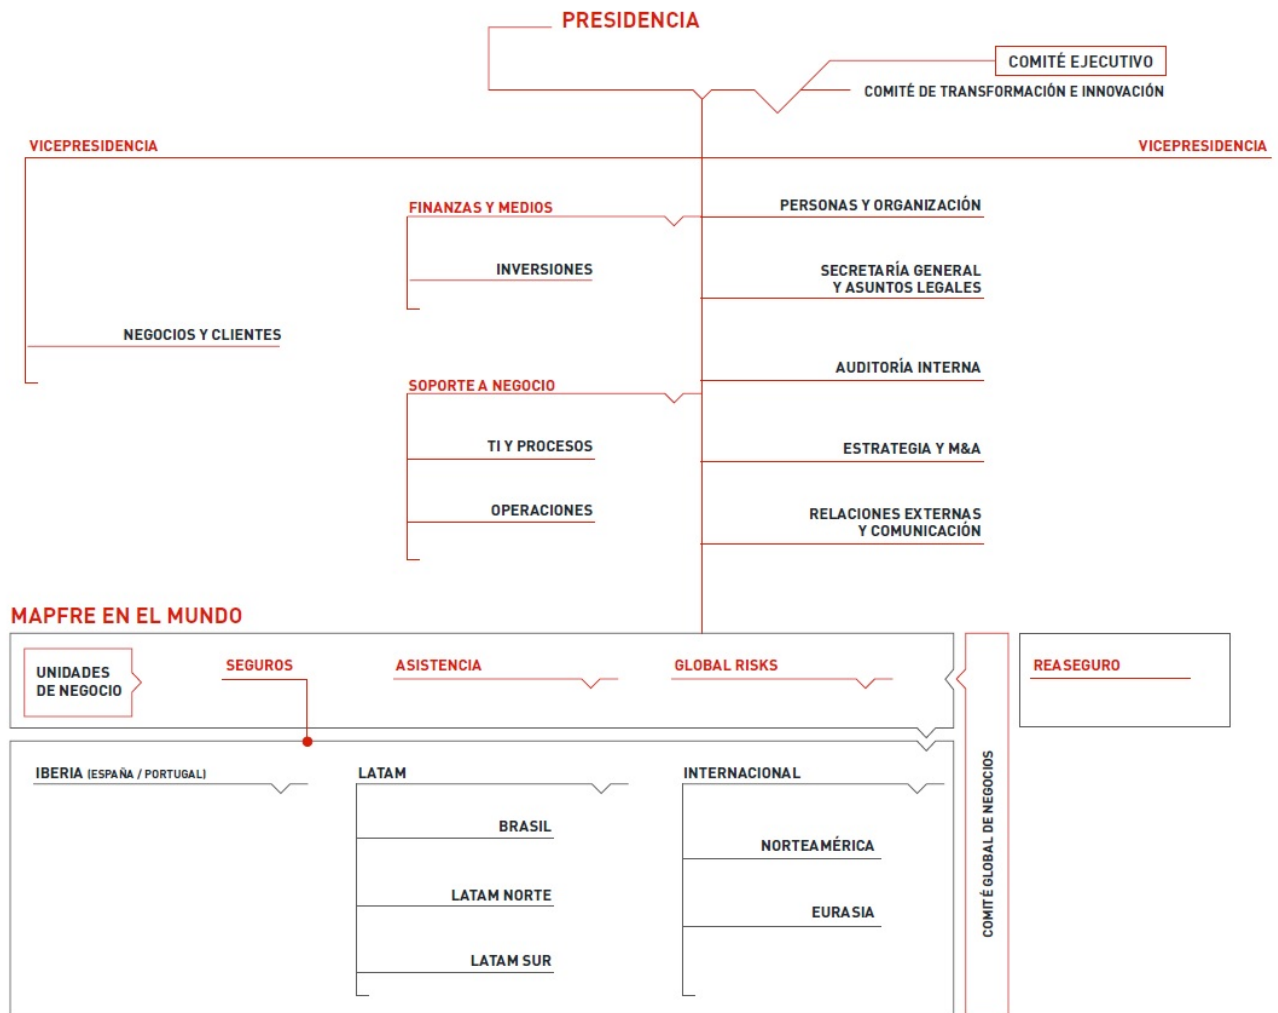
PRESIDENCIA

COMITÉ EJECUTIVO

COMITÉ DE TRANSFORMACIÓN E INNOVACIÓN

VICEPRESIDENCIA

VICEPRESIDENCIA

FINANZAS Y MEDIOS

INVERSIONES

PERSONAS Y ORGANIZACIÓN

SECRETARÍA GENERAL Y ASUNTOS LEGALES

NEGOCIOS Y CLIENTES

AUDITORÍA INTERNA

SOPORTE A NEGOCIO

TI Y PROCESOS

ESTRATEGIA Y M&A

OPERACIONES

RELACIONES EXTERNAS Y COMUNICACIÓN

MAPFRE EN EL MUNDO

UNIDADES DE NEGOCIO

SEGUROS

ASISTENCIA

GLOBAL RISKS

REASEGURO

IBERIA (ESPAÑA / PORTUGAL)

LATAM

BRASIL

LATAM NORTE

LATAM SUR

INTERNACIONAL

NORTEAMÉRICA

EURASIA

COMITÉ GLOBAL DE NEGOCIOS